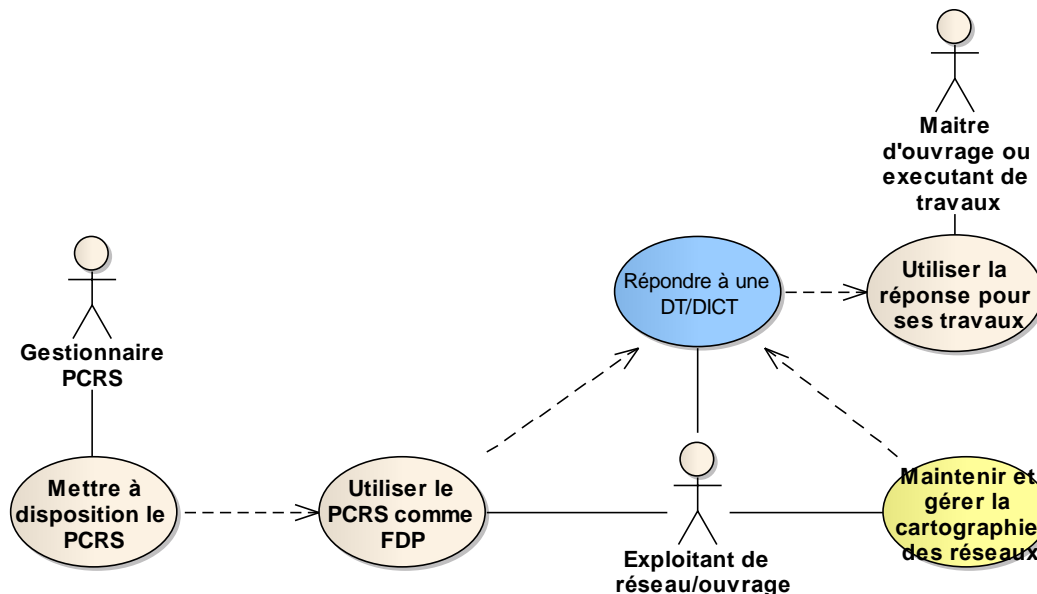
Maitre d'ouvrage ou executant de travaux

Répondre à une DT/DICT

Utiliser la réponse pour ses travaux

Gestionnaire PCRS

Mettre à disposition le PCRS

Utiliser le PCRS comme FDP

Exploitant de réseau/ouvrage

Maintenir et gérer la cartographie des réseaux